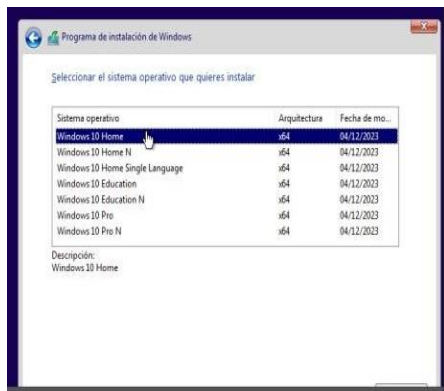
Programa de instalación de Windows

Seleccionar el sistema operativo que quieres instalar

| Sistema operativo | Arquitectura | Fecha de mo... |
|---|---|---|
| Windows 10 Home | x64 | 04/12/2023 |
| Windows 10 Home N | x64 | 04/12/2023 |
| Windows 10 Home Single Language | x64 | 04/12/2023 |
| Windows 10 Education | x64 | 04/12/2023 |
| Windows 10 Education N | x64 | 04/12/2023 |
| Windows 10 Pro | x64 | 04/12/2023 |
| Windows 10 Pro N | x64 | 04/12/2023 |

Descripción:
Windows 10 Home